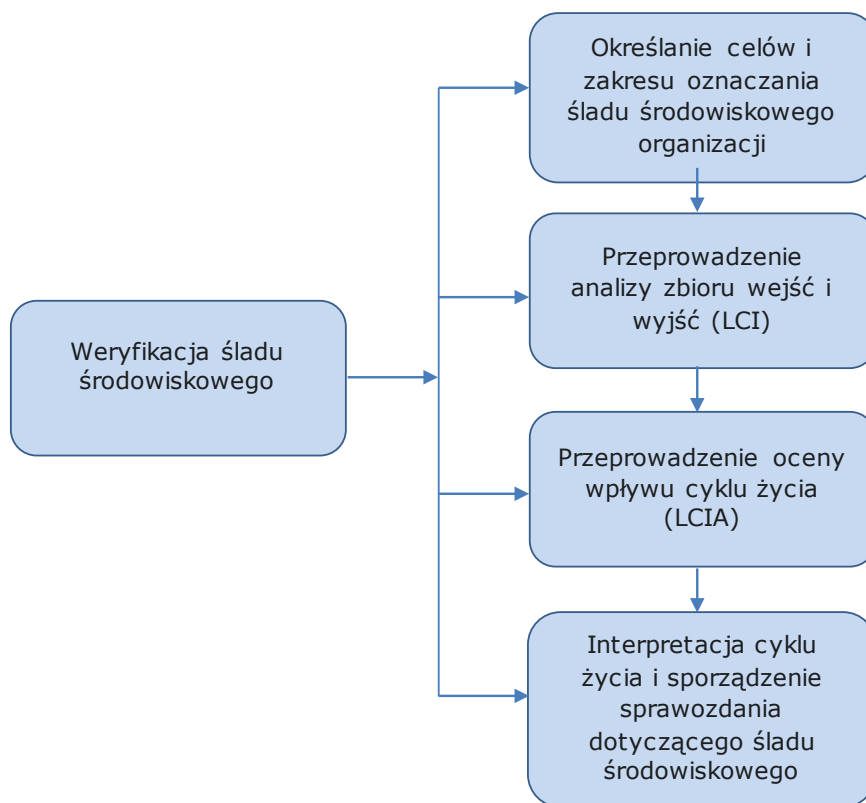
Weryfikacja śladu środowiskowego

Określanie celów i zakresu oznaczania śladu środowiskowego organizacji

Przeprowadzenie analizy zbioru wejść i wyjść (LCI)

Przeprowadzenie oceny wpływu cyklu życia (LCIA)

Interpretacja cyklu życia i sporządzenie sprawozdania dotyczącego śladu środowiskowego